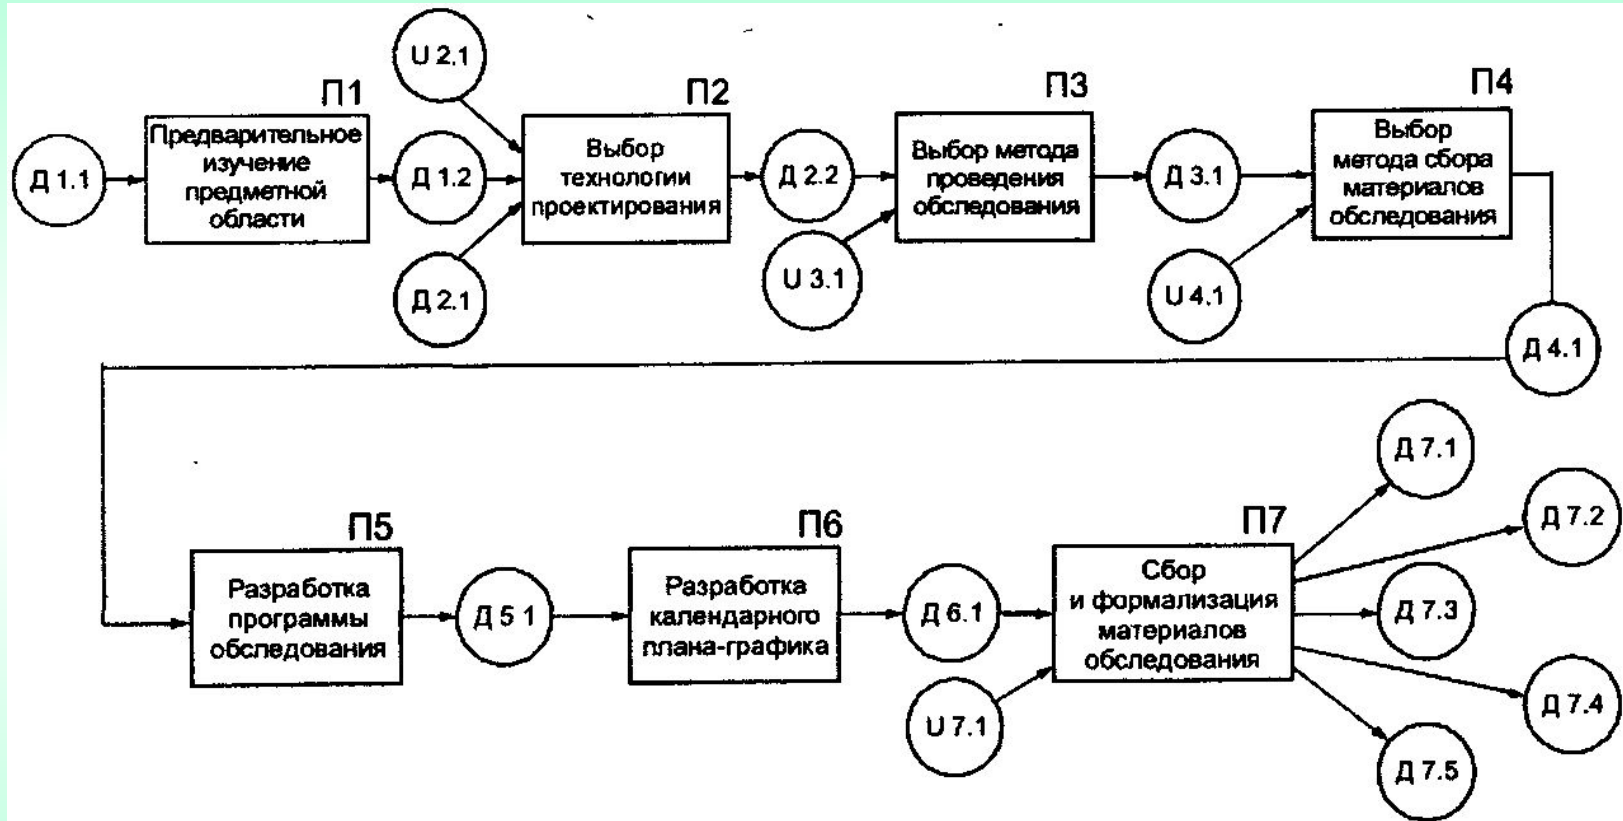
U 2.1

П1

П2

П3

П4

Д 1.1

Предварительное изучение предметной области

Д 1.2

Выбор технологии проектирования

Д 2.2

Выбор метода проведения обследования

Д 3.1

Выбор метода сбора материалов обследования

Д 2.1

U 3.1

U 4.1

Д 4.1

Д 7.1

П5

П6

П7

Д 7.2

Разработка программы обследования

Д 5 1

Разработка календарного плана-графика

Д 6.1

Сбор и формализация материалов обследования

Д 7.3

U 7.1

Д 7.4

Д 7.5